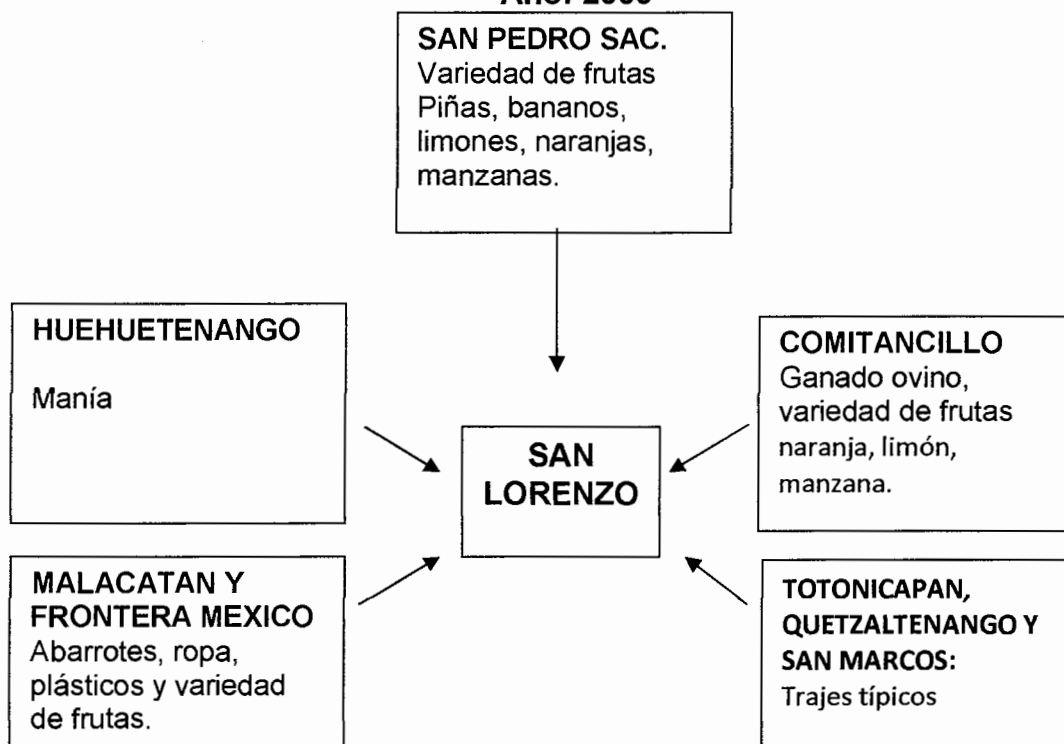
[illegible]

SAN PEDRO SAC.
Variedad de frutas Piñas, bananos, limones, naranjas, manzanas.

HUEHUETENANGO

Manía

SAN LORENZO

COMITANCILLO
Ganado ovino, variedad de frutas naranja, limón, manzana.

MALACATAN Y FRONTERA MEXICO
Abarrotes, ropa, plásticos y variedad de frutas.

TOTONICAPAN, QUETZALTENANGO Y SAN MARCOS:
Trajes típicos